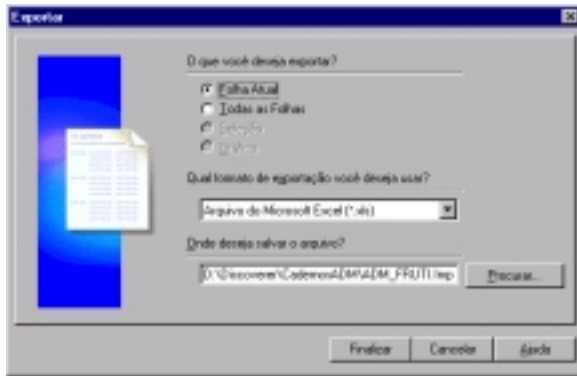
Exportar

O que você deseja exportar?

Folha Atual
Todas as Folhas
Seleção
Gráfico

Qual formato de exportação você deseja usar?

Arquivo do Microsoft Excel (*.xls)

Onde deseja salvar o arquivo?

D:\Escrever\Cadernos\ADM\ADM_FRUTI.tmp

Procurar...

Finalizar
Cancelar
Ajuda